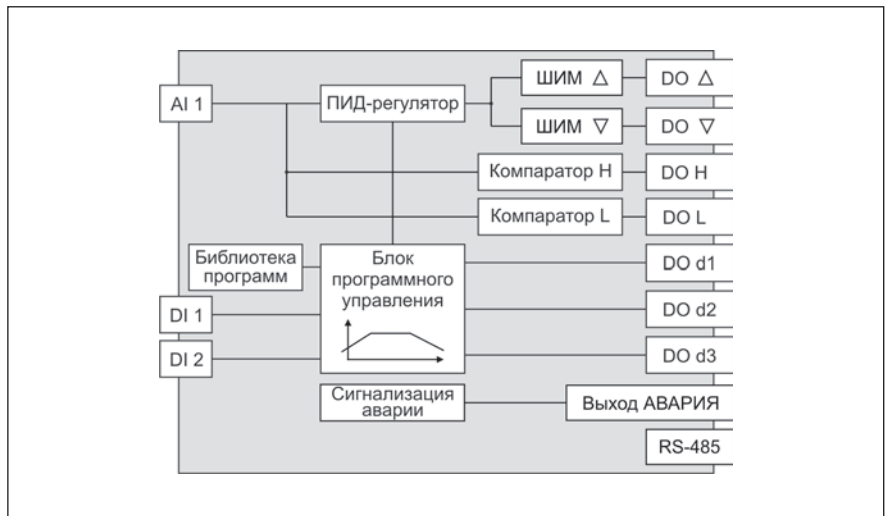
AI 1

ПИД-регулятор

ШИМ $\triangle$

ШИМ $\nabla$

DO $\triangle$

DO $\nabla$

Компаратор H

DO H

Компаратор L

DO L

Библиотека программ

Блок программного управления

DO d1

DO d2

DO d3

DI 1

DI 2

Сигнализация аварии

Выход АВАРИЯ

RS-485